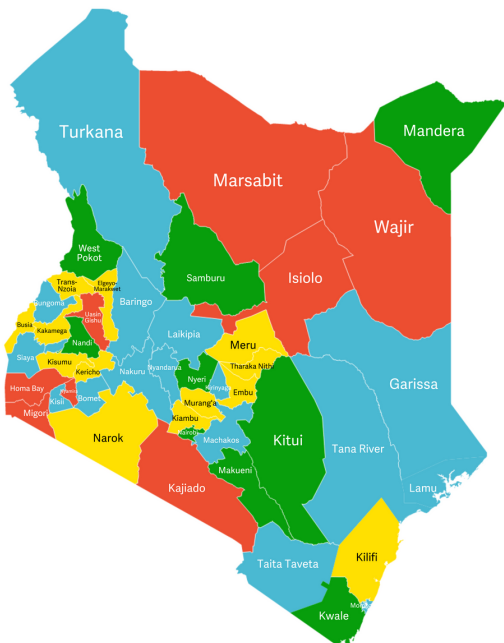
Turkana
Marsabit
Mandera
Wajir
West Pokot
Samburu
Isiolo
Trans-Nzoia
Elgeyo-Marakwet
Bungoma
Baringo
Busia
Kakamega
Uasin Gishu
Nandi
Laikipia
Meru
Siaya
Kisumu
Kericho
Nakuru
Nyandarua
Tharaka Nithi
Garissa
Homa Bay
Nyamira
Kisii
Bomet
Nyeri
Kirinyaga
Embu
Migori
Murang'a
Kiambu
Narok
Nairobi
Machakos
Kitui
Tana River
Makueni
Kajiado
Lamu
Kilifi
Taita Taveta
Mombasa
Kwale